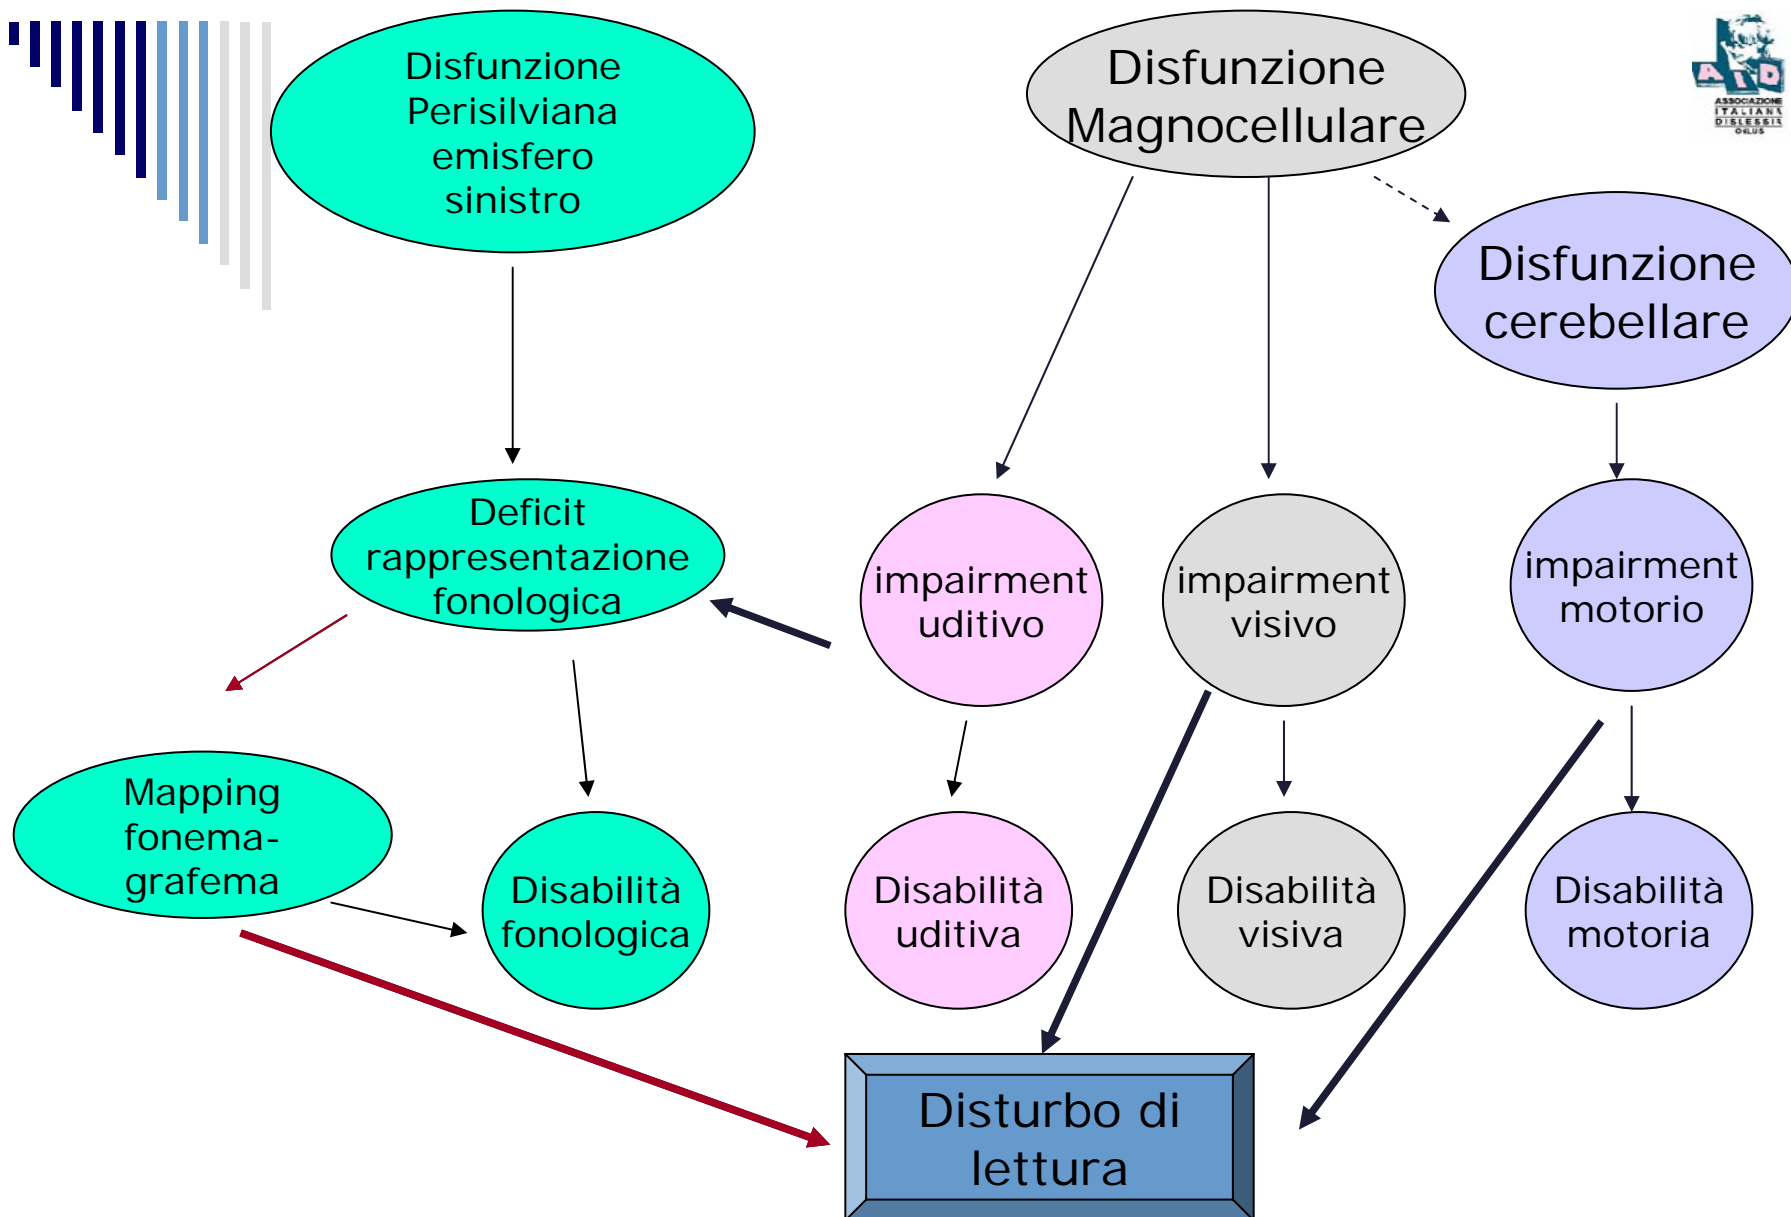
Disfunzione Perisilviana emisfero sinistro

Disfunzione Magnocellulare

AID
ASSOCIAZIONE ITALIANA DISLESSIA ONLUS

Disfunzione cerebellare

Deficit rappresentazione fonologica

impairment uditivo

impairment visivo

impairment motorio

Mapping fonema-grafema

Disabilità fonologica

Disabilità uditiva

Disabilità visiva

Disabilità motoria

Disturbo di lettura